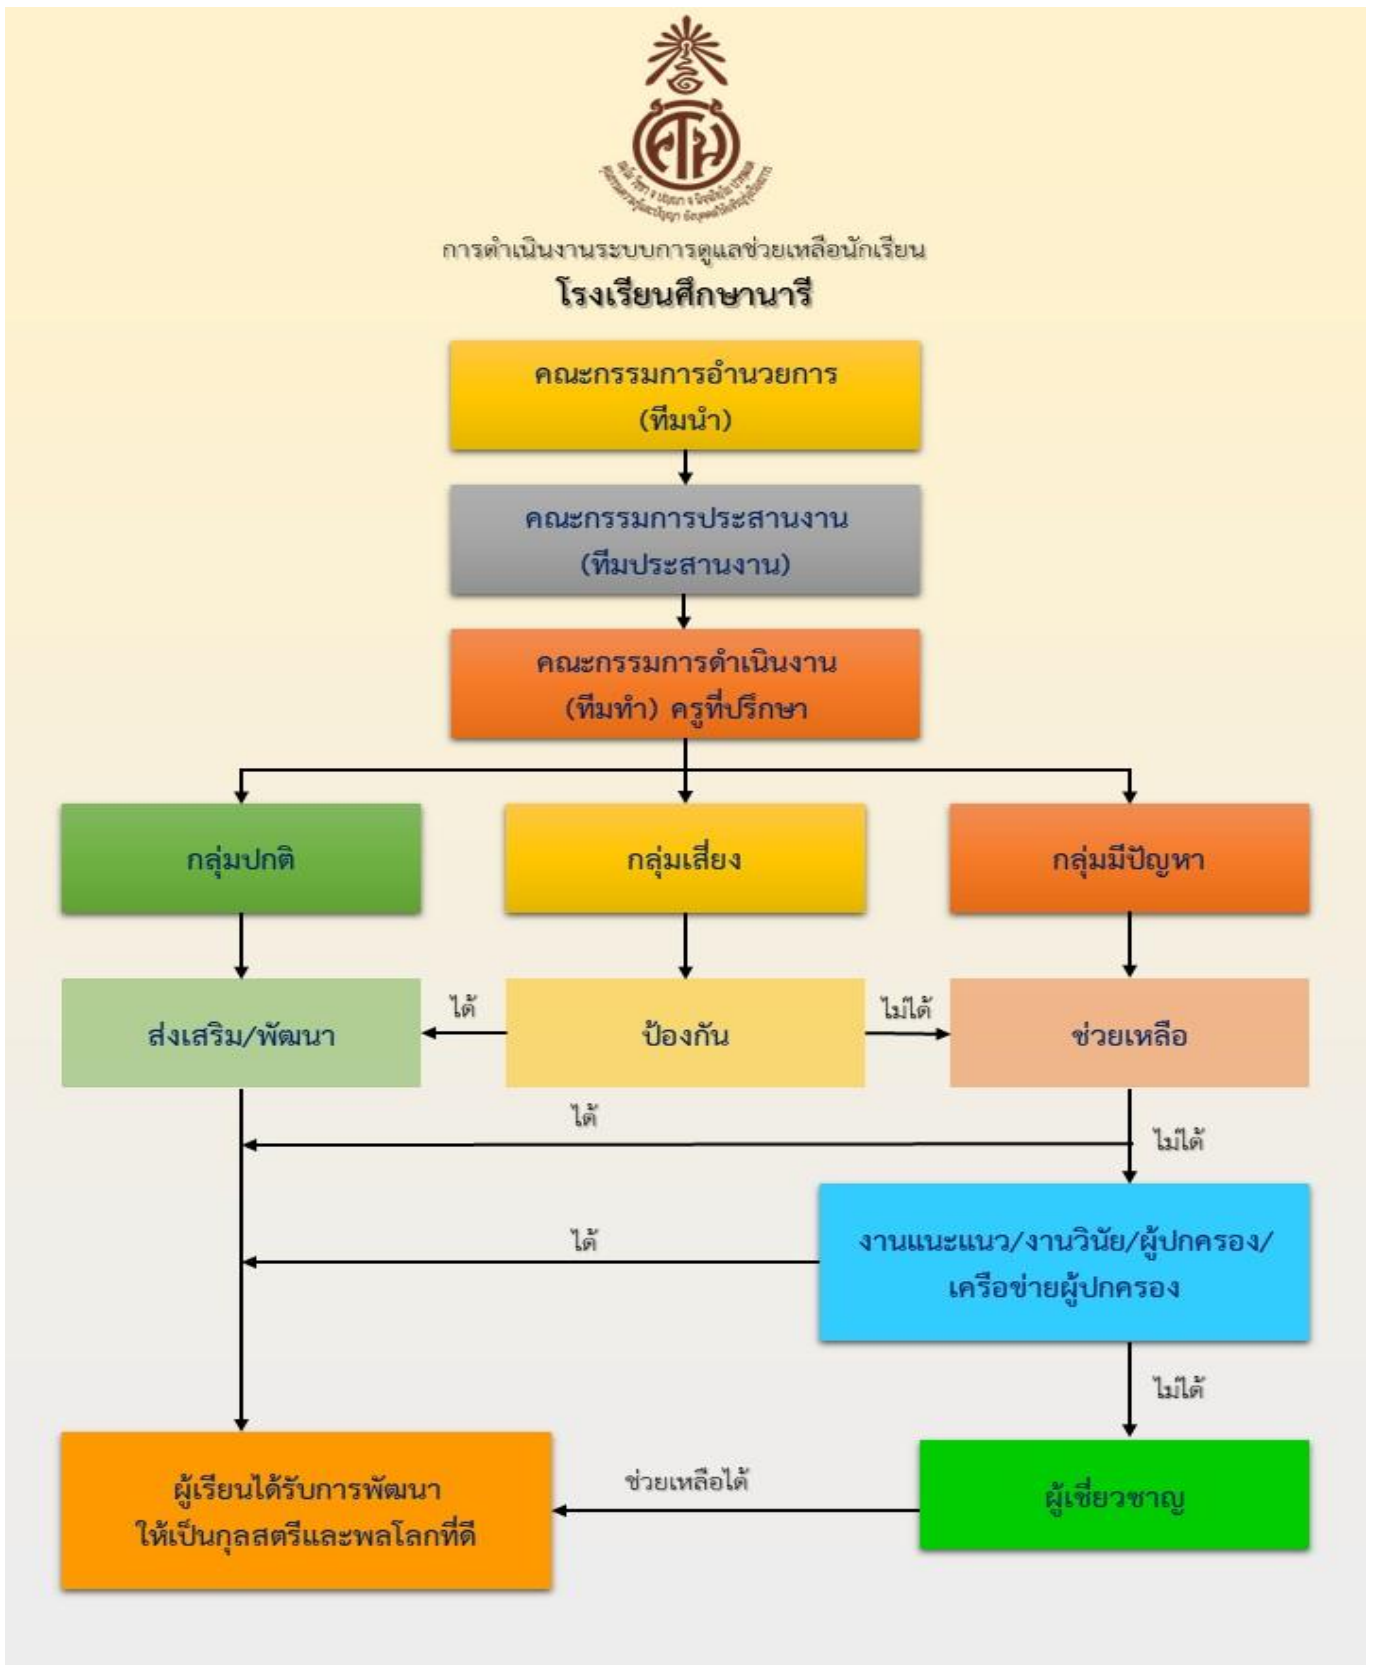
ศน

การดำเนินงานระบบการดูแลช่วยเหลือนักเรียน
โรงเรียนศึกษานารี

คณะกรรมการอำนวยการ
(ทีมนำ)

คณะกรรมการประสานงาน
(ทีมประสานงาน)

คณะกรรมการดำเนินงาน
(ทีมทำ) ครูที่ปรึกษา

กลุ่มปกติ

กลุ่มเสี่ยง

กลุ่มมีปัญหา

ส่งเสริม/พัฒนา

ได้

ป้องกัน

ไม่ได้

ช่วยเหลือ

ได้

ไม่ได้

ได้

งานแนะแนว/งานวินัย/ผู้ปกครอง/
เครือข่ายผู้ปกครอง

ไม่ได้

ผู้เรียนได้รับการพัฒนา
ให้เป็นกุลสตรีและพลโลกที่ดี

ช่วยเหลือได้

ผู้เชี่ยวชาญ